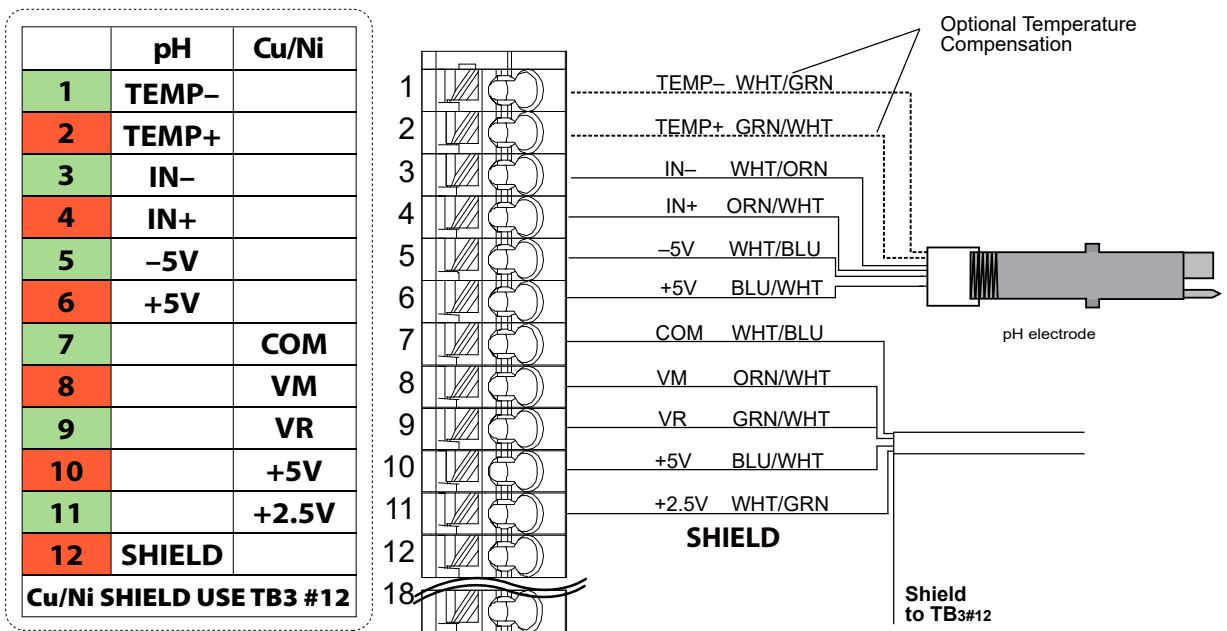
| | pH | Cu/Ni |
|---|---|---|
| 1 | TEMP– | |
| 2 | TEMP+ | |
| 3 | IN– | |
| 4 | IN+ | |
| 5 | –5V | |
| 6 | +5V | |
| 7 | | COM |
| 8 | | VM |
| 9 | | VR |
| 10 | | +5V |
| 11 | | +2.5V |
| 12 | SHIELD | |
| Cu/Ni SHIELD USE TB3 #12 | | |

Optional Temperature Compensation

1 TEMP– WHT/GRN
2 TEMP+ GRN/WHT
3 IN– WHT/ORN
4 IN+ ORN/WHT
5 –5V WHT/BLU
6 +5V BLU/WHT
7 COM WHT/BLU
8 VM ORN/WHT
9 VR GRN/WHT
10 +5V BLU/WHT
11 +2.5V WHT/GRN
12
18

pH electrode

SHIELD

Shield to TB3#12